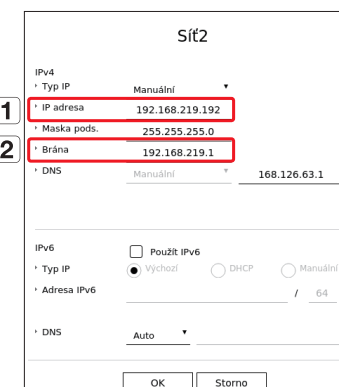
Síť2

IPv4
Typ IP Manuální
1 IP adresa 192.168.219.192
Maska pods. 255.255.255.0
2 Brána 192.168.219.1
DNS Manuální 168.126.63.1

IPv6
Použít IPv6
Typ IP Výchozí DHCP Manuální
Adresa IPv6 / 64

DNS Auto

OK Storno